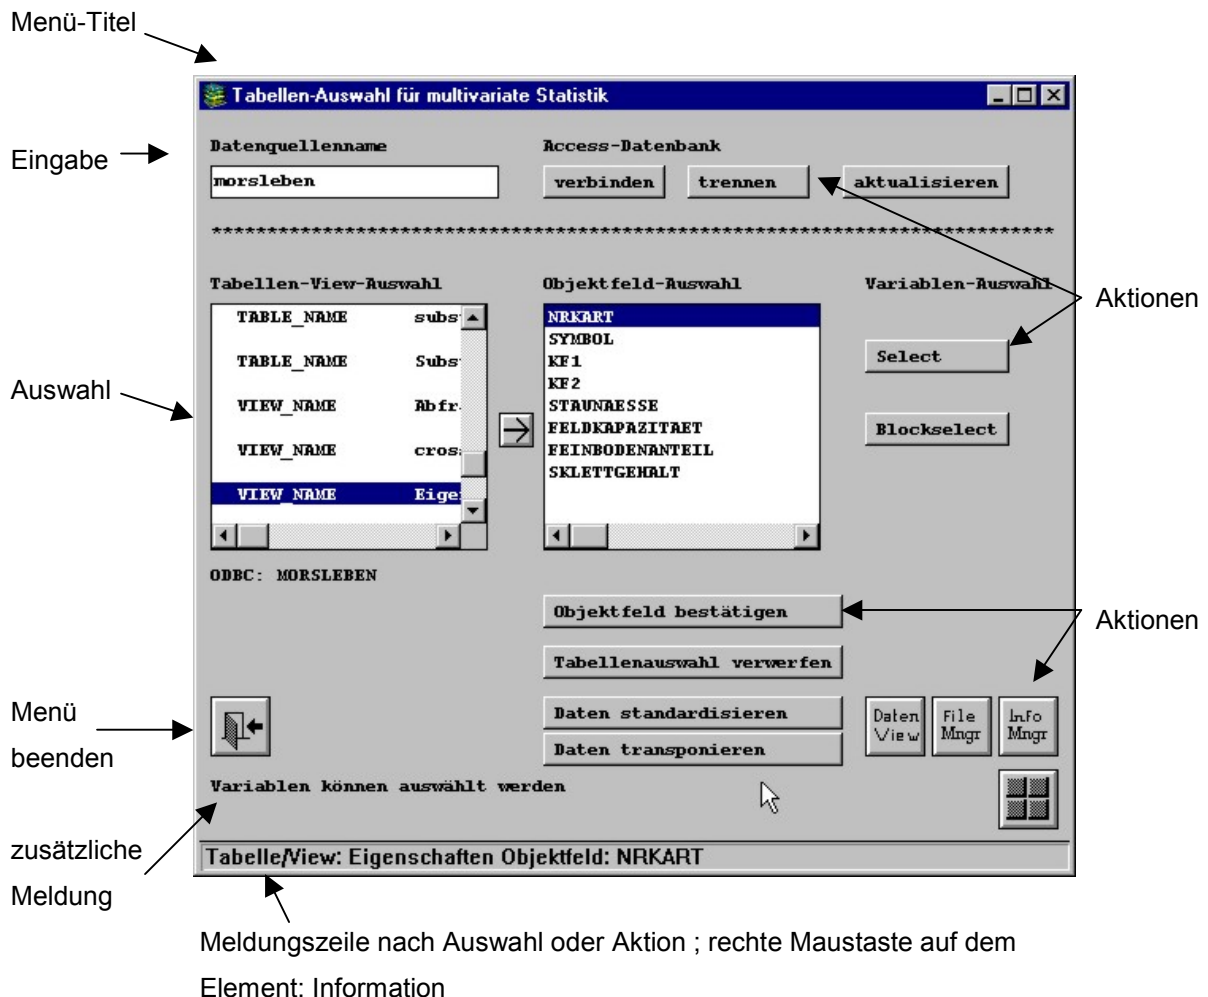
Menü-Titel

Tabellen-Auswahl für multivariate Statistik

Eingabe

Datenquellenname

morsleben

Access-Datenbank

verbinden

trennen

aktualisieren

**********************************************************************

Tabellen-View-Auswahl

| | |
|---|---|
| TABLE_NAME | subs |
| TABLE_NAME | Subs |
| VIEW_NAME | Abfr |
| VIEW_NAME | cros |
| VIEW_NAME | Eige |

Objektfeld-Auswahl

NRKART
SYMBOL
KF1
KF2
STAUNAESSE
FELDKAPAZITAET
FEINBODENANTEIL
SKLETTGEHALT

Variablen-Auswahl

Aktionen

Select

Blockselect

Auswahl

ODBC: MORSLEBEN

Objektfeld bestätigen

Tabellenauswahl verwerfen

Aktionen

Menü beenden

Daten standardisieren

Daten transponieren

Daten View

File Mngr

Info Mngr

Variablen können auswählt werden

zusätzliche Meldung

Tabelle/View: Eigenschaften Objektfeld: NRKART

Meldungszeile nach Auswahl oder Aktion ; rechte Maustaste auf dem Element: Information